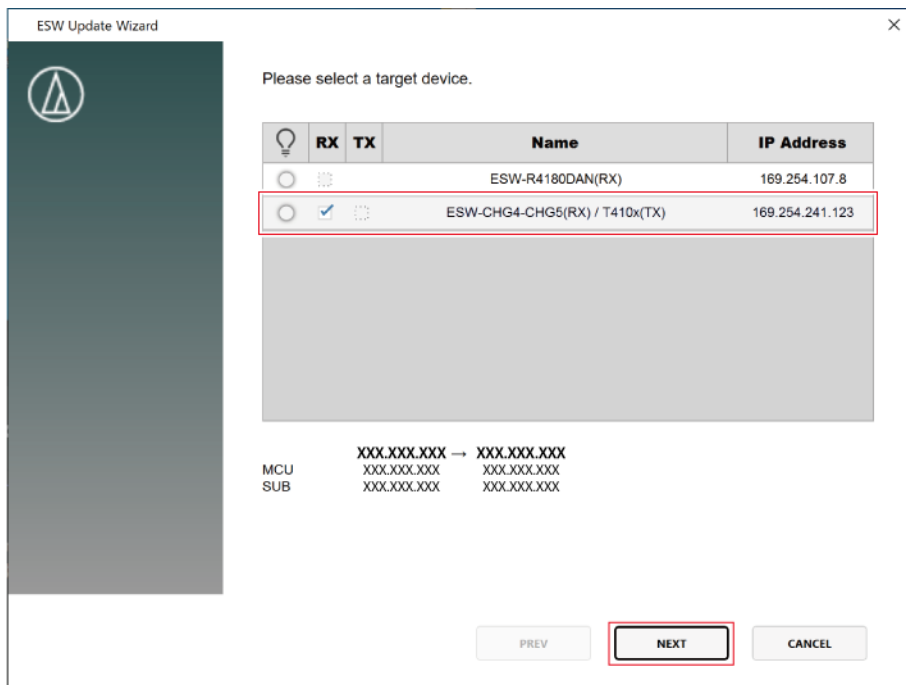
ESW Update Wizard

×

Please select a target device.

| | RX | TX | Name | IP Address |
|---|---|---|---|---|
| | | | ESW-R4180DAN(RX) | 169.254.107.8 |
| | ✓ | | ESW-CHG4-CHG5(RX) / T410x(TX) | 169.254.241.123 |

XXX.XXX.XXX → XXX.XXX.XXX
MCU XXX.XXX.XXX XXX.XXX.XXX
SUB XXX.XXX.XXX XXX.XXX.XXX

PREV NEXT CANCEL